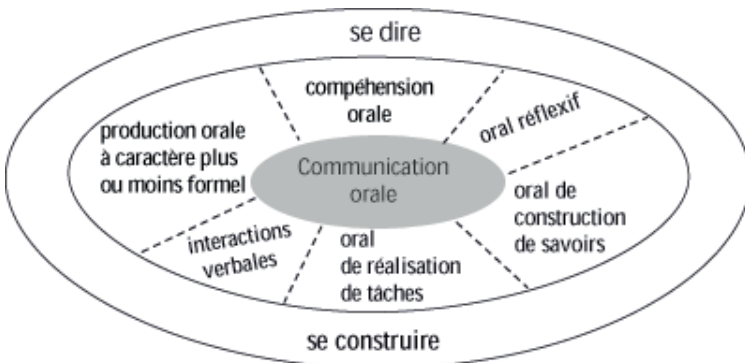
se dire

compéhension orale

oral réflexif

production orale à caractère plus ou moins formel

Communication orale

oral de construction de savoirs

interactions verbales

oral de réalisation de tâches

se construire